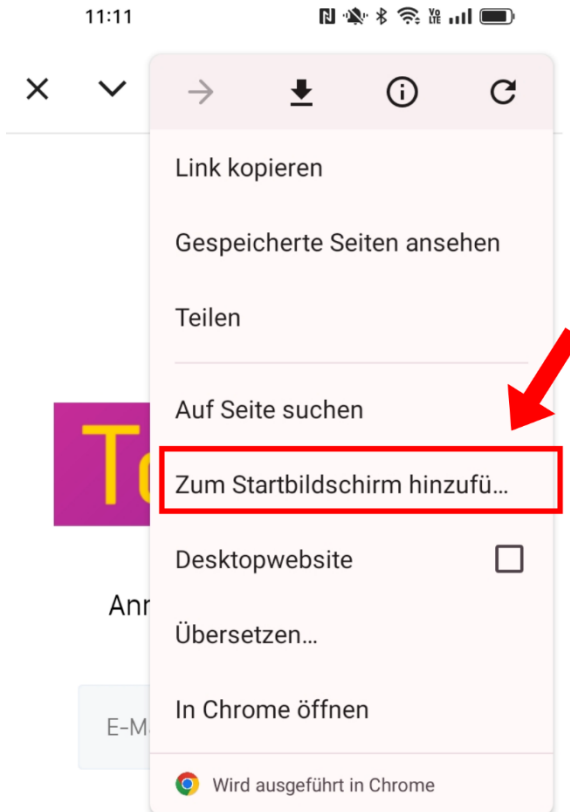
11:11

Vo LTE

Link kopieren

Gespeicherte Seiten ansehen

Teilen

Auf Seite suchen

Zum Startbildschirm hinzufü...

Desktopwebsite

Übersetzen...

In Chrome öffnen

Wird ausgeführt in Chrome

To

Anr

E-M